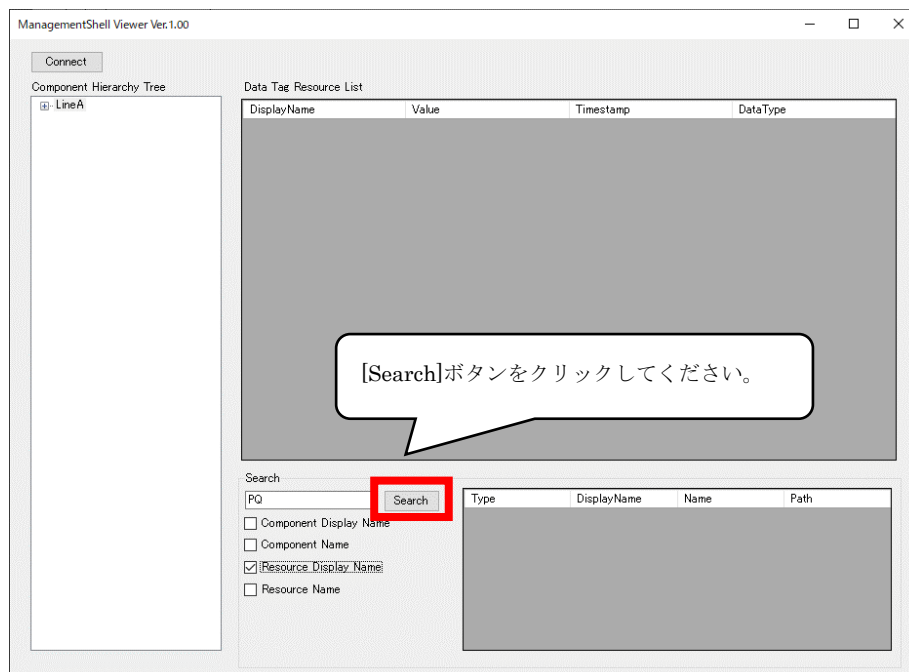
ManagementShell Viewer Ver.1.00

Connect

Component Hierarchy Tree

LineA

Data Tag Resource List

| DisplayName | Value | Timestamp | DataType |
|---|---|---|---|

[Search]ボタンをクリックしてください。

Search

PQ

Search

Component Display Name

Component Name

Resource Display Name

Resource Name

| Type | DisplayName | Name | Path |
|---|---|---|---|